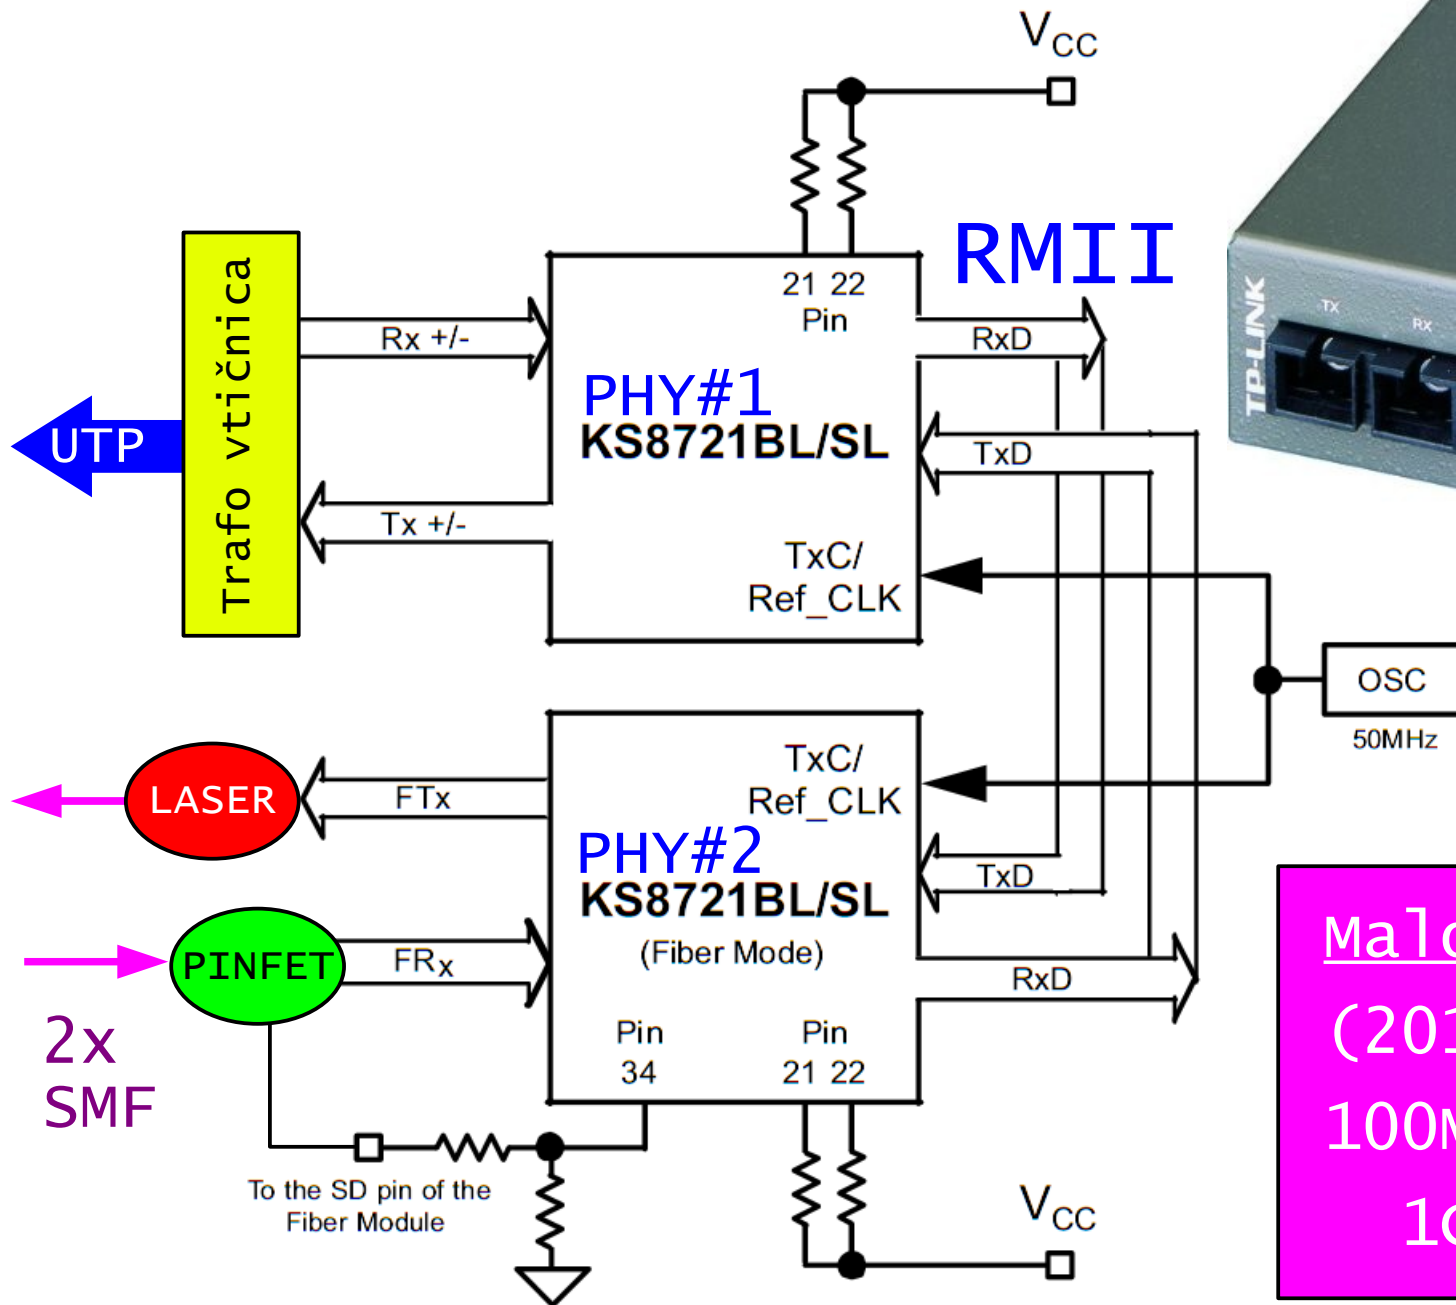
$V_{CC}$

RMII

21 22
Pin

Trafo vtičnica

Rx +/-

RxD

PHY#1
KS8721BL/SL

UTP

TxD

Tx +/-

TxC/
Ref_CLK

TP-LINK
TX
RX

OSC
50MHz

TxC/
Ref_CLK

LASER

FTx

PHY#2
KS8721BL/SL

TxD

(Fiber Mode)

PINFET

FRx

RxD

Malo
(201
100M
1

2x
SMF

Pin
34

Pin
21 22

To the SD pin of the
Fiber Module

$V_{CC}$